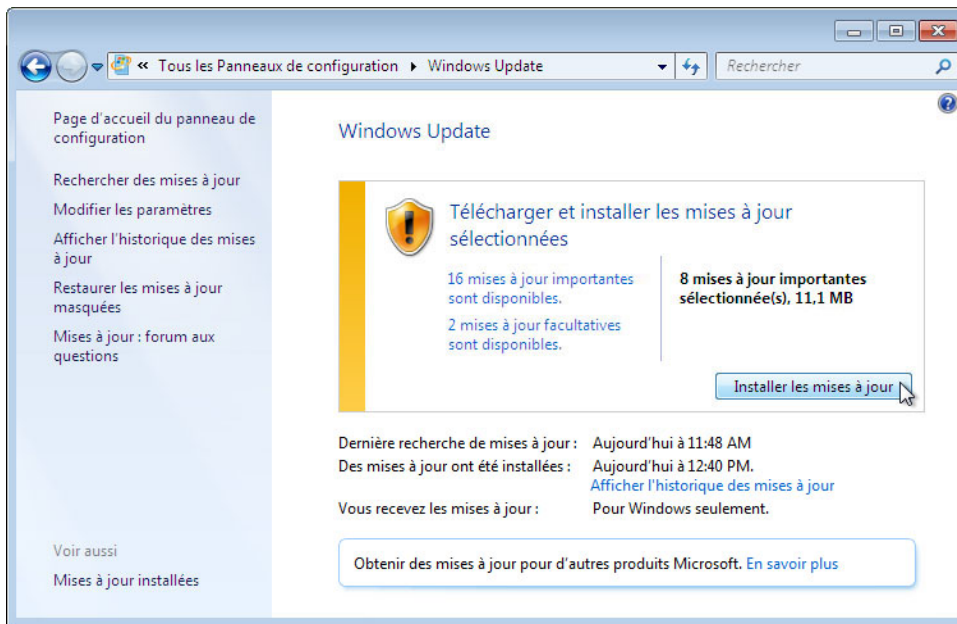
« Tous les Panneaux de configuration ▸ Windows Update

Rechercher

Page d'accueil du panneau de configuration

Rechercher des mises à jour

Modifier les paramètres

Afficher l'historique des mises à jour

Restaurer les mises à jour masquées

Mises à jour : forum aux questions

Voir aussi

Mises à jour installées

Windows Update

Télécharger et installer les mises à jour sélectionnées

16 mises à jour importantes sont disponibles.

2 mises à jour facultatives sont disponibles.

8 mises à jour importantes sélectionnée(s), 11,1 MB

Installer les mises à jour

Dernière recherche de mises à jour : Aujourd'hui à 11:48 AM

Des mises à jour ont été installées : Aujourd'hui à 12:40 PM.

Afficher l'historique des mises à jour

Vous recevez les mises à jour : Pour Windows seulement.

Obtenir des mises à jour pour d'autres produits Microsoft. En savoir plus